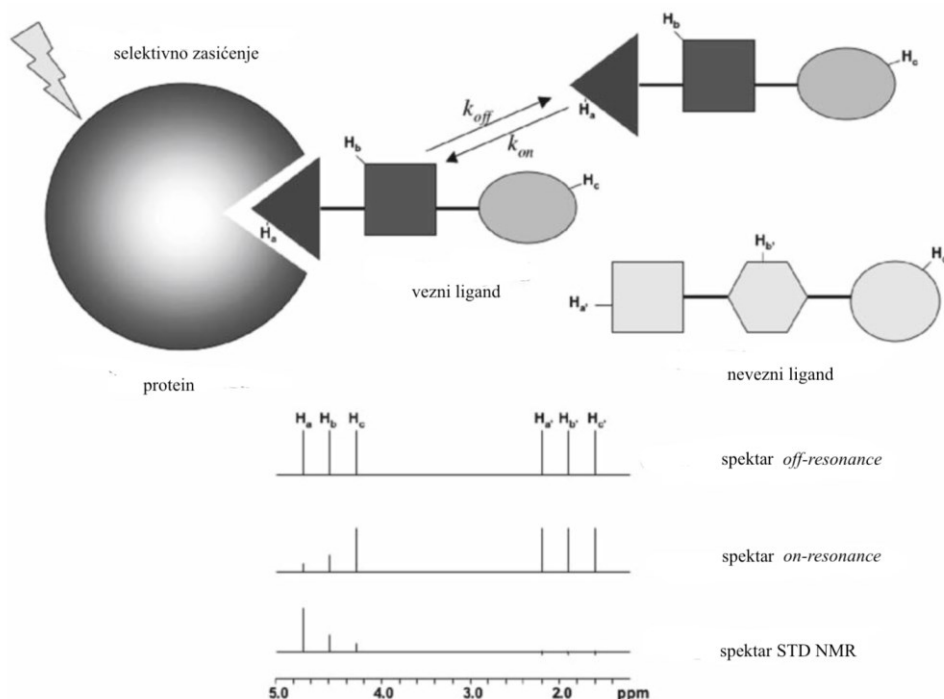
selektivno zasićenje

$H_b$

$H_c$

$k_{off}$

$H_a$

$k_{on}$

$H_b$

$H_c$

$H_a$

vezni ligand

$H_{b'}$

$H_{c'}$

$H_{a'}$

protein

nevezni ligand

$H_a$ $H_b$ $H_c$ $H_{a'}$ $H_{b'}$ $H_{c'}$

spektar *off-resonance*

spektar *on-resonance*

spektar STD NMR

5.0 4.0 3.0 2.0 ppm